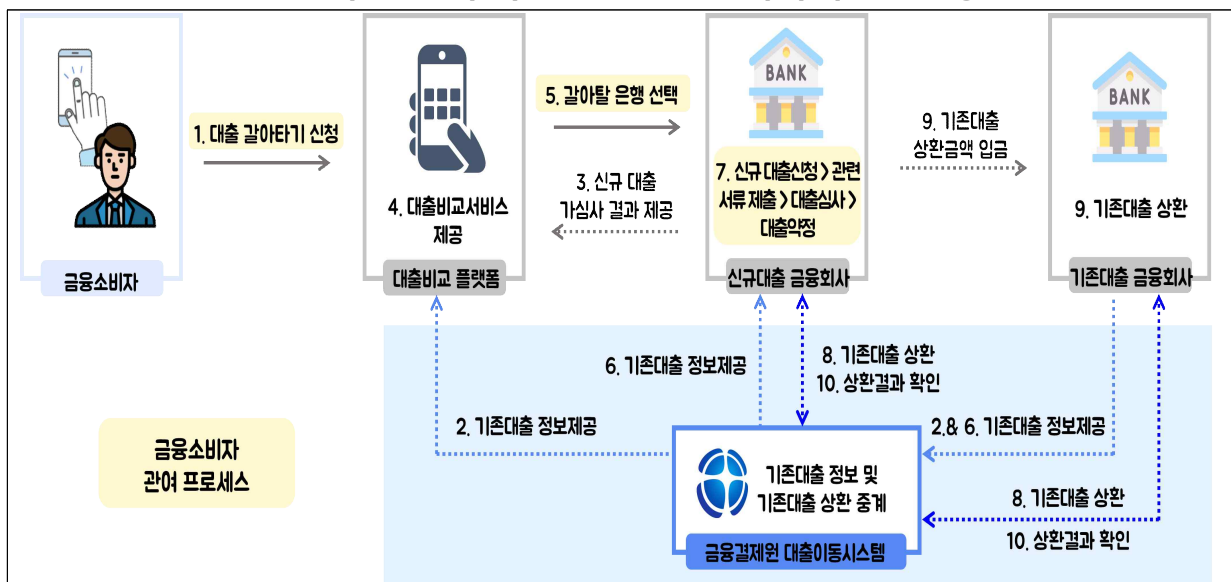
금융소비자

1. 대출 갈아타기 신청

4. 대출비교서비스 제공

대출비교 플랫폼

5. 갈아탈 은행 선택

3. 신규 대출 가심사 결과 제공

BANK

7. 신규 대출신청 > 관련 서류 제출 > 대출심사 > 대출약정

신규대출 금융회사

9. 기존대출 상환금액 입금

BANK

9. 기존대출 상환

기존대출 금융회사

6. 기존대출 정보제공

8. 기존대출 상환
10. 상환결과 확인

2. 기존대출 정보제공

2.& 6. 기존대출 정보제공

금융소비자 관여 프로세스

기존대출 정보 및 기존대출 상환 중계

금융결제원 대출이동시스템

8. 기존대출 상환

10. 상환결과 확인